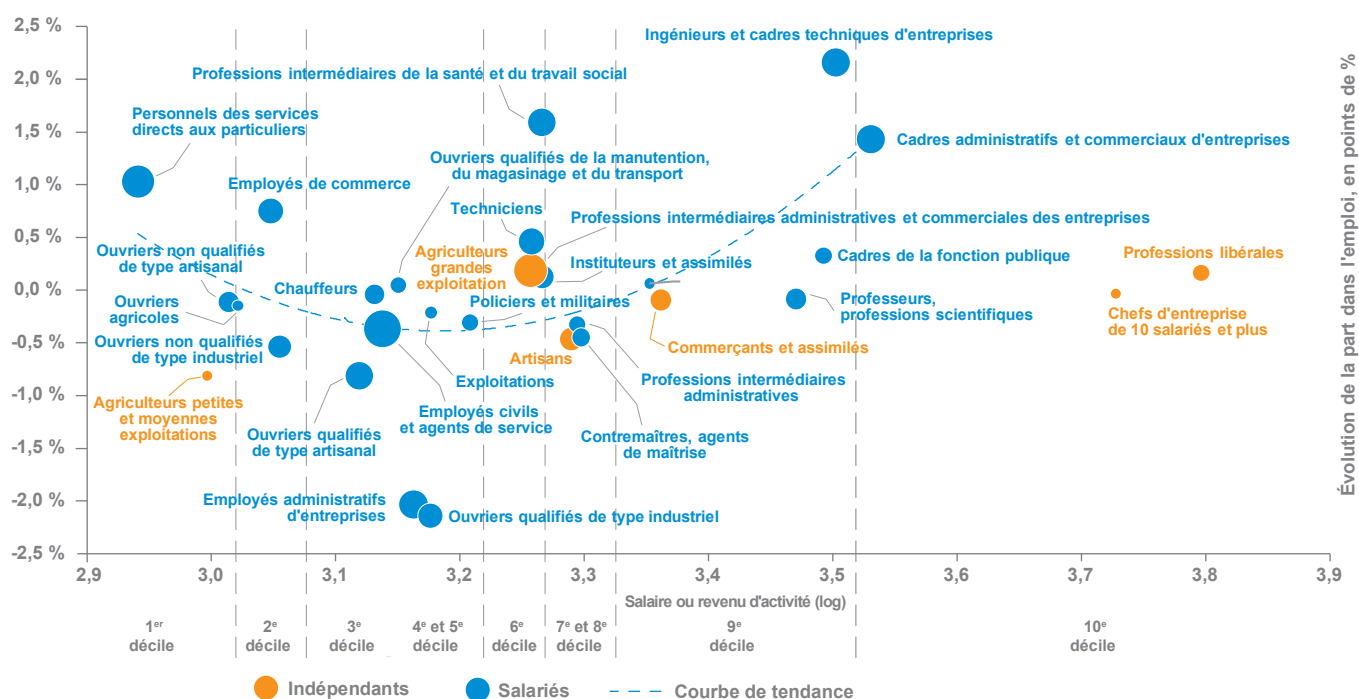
2,5 %
2,0 %
1,5 %
1,0 %
0,5 %
0,0 %
-0,5 %
-1,0 %
-1,5 %
-2,0 %
-2,5 %

Ingénieurs et cadres techniques d'entreprises
Professions intermédiaires de la santé et du travail social
Personnels des services directs aux particuliers
Cadres administratifs et commerciaux d'entreprises
Ouvriers qualifiés de la manutention, du magasinage et du transport
Employés de commerce
Techniciens
Professions intermédiaires administratives et commerciales des entreprises
Ouvriers non qualifiés de type artisanal
Agriculteurs grandes exploitation
Instituteurs et assimilés
Cadres de la fonction publique
Professions libérales
Chauffeurs
Ouvriers agricoles
Policiers et militaires
Professeurs, professions scientifiques
Chefs d'entreprise de 10 salariés et plus
Ouvriers non qualifiés de type industriel
Artisans
Commerçants et assimilés
Exploitations
Professions intermédiaires administratives
Agriculteurs petites et moyennes exploitations
Employés civils et agents de service
Ouvriers qualifiés de type artisanal
Contremaîtres, agents de maîtrise
Employés administratifs d'entreprises
Ouvriers qualifiés de type industriel

Évolution de la part dans l'emploi, en points de %

2,9 3,0 3,1 3,2 3,3 3,4 3,5 3,6 3,7 3,8 3,9
Salaire ou revenu d'activité (log)

1$^{er}$ décile
2$^{e}$ décile
3$^{e}$ décile
4$^{e}$ et 5$^{e}$ décile
6$^{e}$ décile
7$^{e}$ et 8$^{e}$ décile
9$^{e}$ décile
10$^{e}$ décile

Indépendants
Salariés
Courbe de tendance